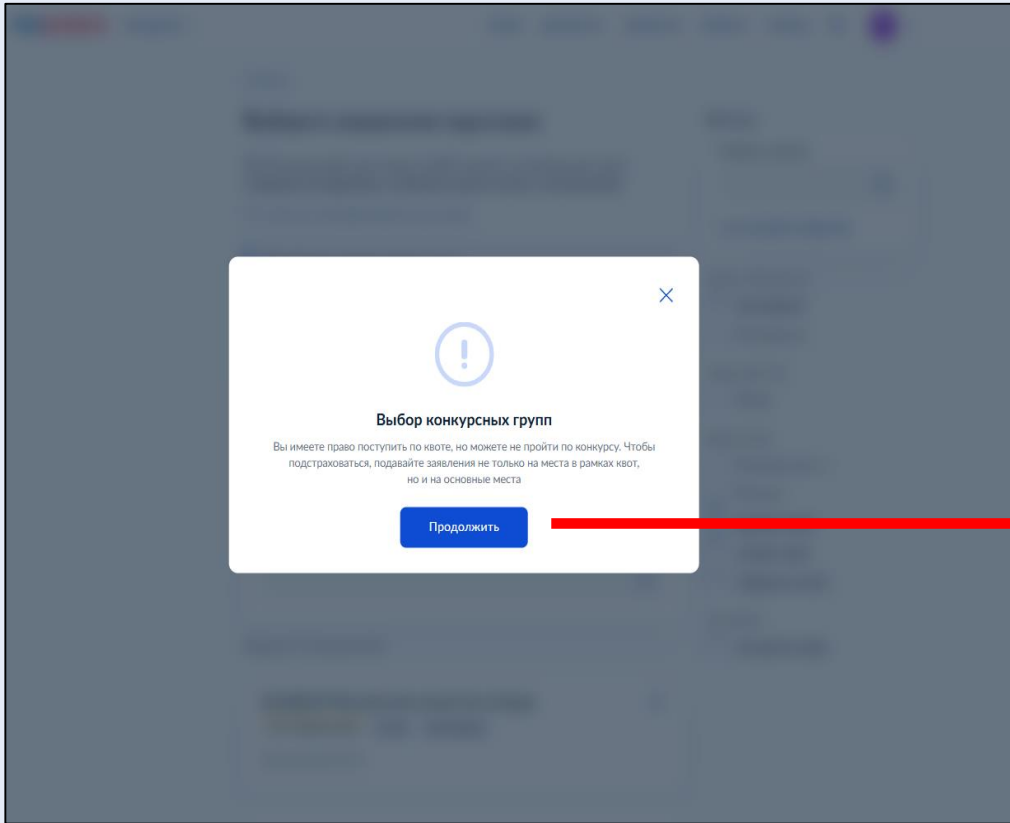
Выбор конкурсных групп

Вы имеете право поступить по квоте, но можете не пройти по конкурсу. Чтобы подстраховаться, подавайте заявления не только на места в рамках квот, но и на основные места

Продолжить